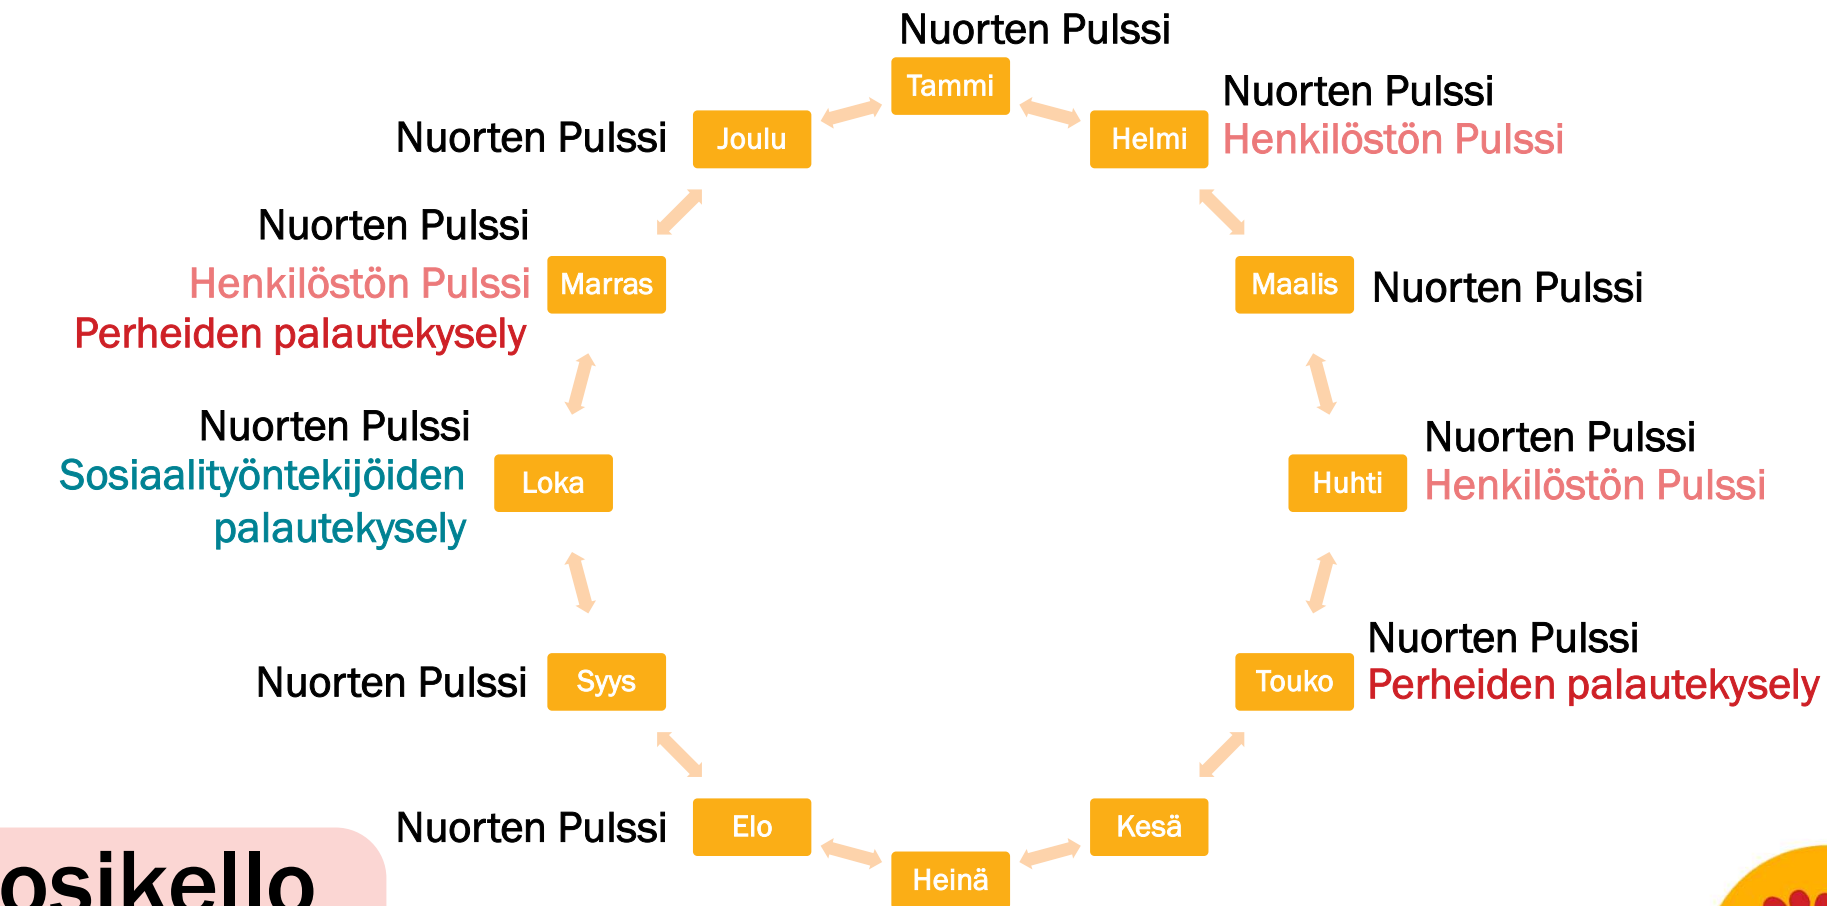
Nuorten Pulssi
Tammi

Nuorten Pulssi
Henkilöstön Pulssi
Helmi

Maalis
Nuorten Pulssi

Nuorten Pulssi
Henkilöstön Pulssi
Huhti

Nuorten Pulssi
Perheiden palautekysely
Touko

Kesä

Heinä

Nuorten Pulssi
Elo

Nuorten Pulssi
Syys

Nuorten Pulssi
Sosiaalityöntekijöiden palautekysely
Loka

Nuorten Pulssi
Henkilöstön Pulssi
Perheiden palautekysely
Marras

Nuorten Pulssi
Joulu

osikello